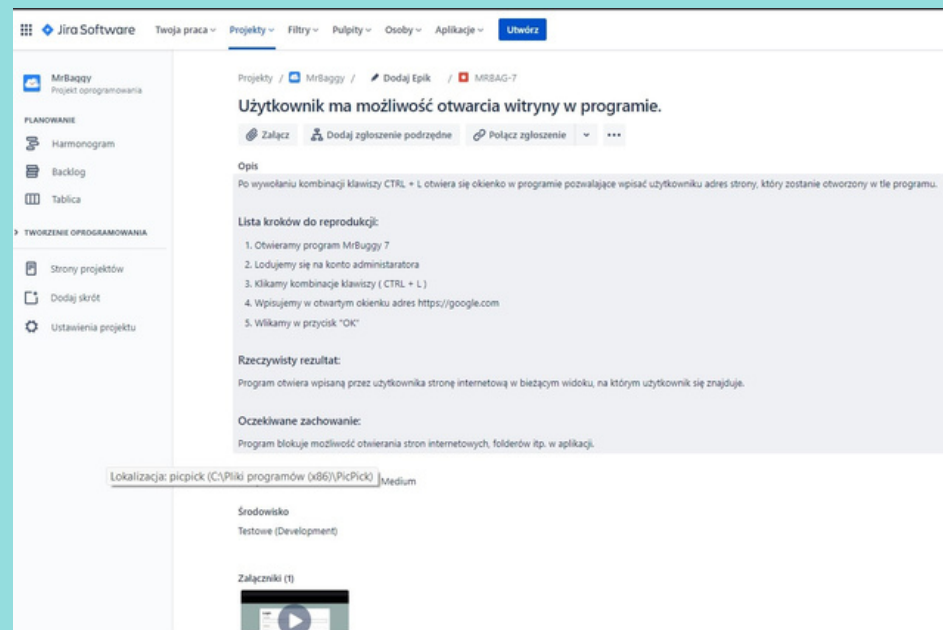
Jira Software Twoja praca Projekty Filtry Pulpity Osoby Aplikacje Utwórz

MrBaggy
Projekt oprogramowania

PLANOWANIE
Harmonogram
Backlog
Tablica

TWORZENIE OPROGRAMOWANIA
Strony projektów
Dodaj skrót
Ustawienia projektu

Projekty / MrBaggy / Dodaj Epik / MRBAG-7

Użytkownik ma możliwość otwarcia witryny w programie.

Załącz Dodaj zgłoszenie podrzędne Połącz zgłoszenie ...

Opis
Po wywołaniu kombinacji klawiszy CTRL + L otwiera się okienko w programie pozwalające wpisać użytkownikowi adres strony, który zostanie otworzony w tle programu.

Lista kroków do reprodukcji:
1. Otwieramy program MrBuggy 7
2. Lodujemy się na konto administratora
3. Klikamy kombinacje klawiszy ( CTRL + L )
4. Wpisujemy w otwartym okienku adres https://google.com
5. Wlikamy w przycisk "OK"

Rzeczywisty rezultat:
Program otwiera wpisaną przez użytkownika stronę internetową w bieżącym widoku, na którym użytkownik się znajduje.

Oczekiwane zachowanie:
Program blokuje możliwość otwierania stron internetowych, folderów itp. w aplikacji.

Lokalizacja: picpick (C:\Pliki programów (x86)\PicPick) Medium

Środowisko
Testowe (Development)

Załączniki (1)